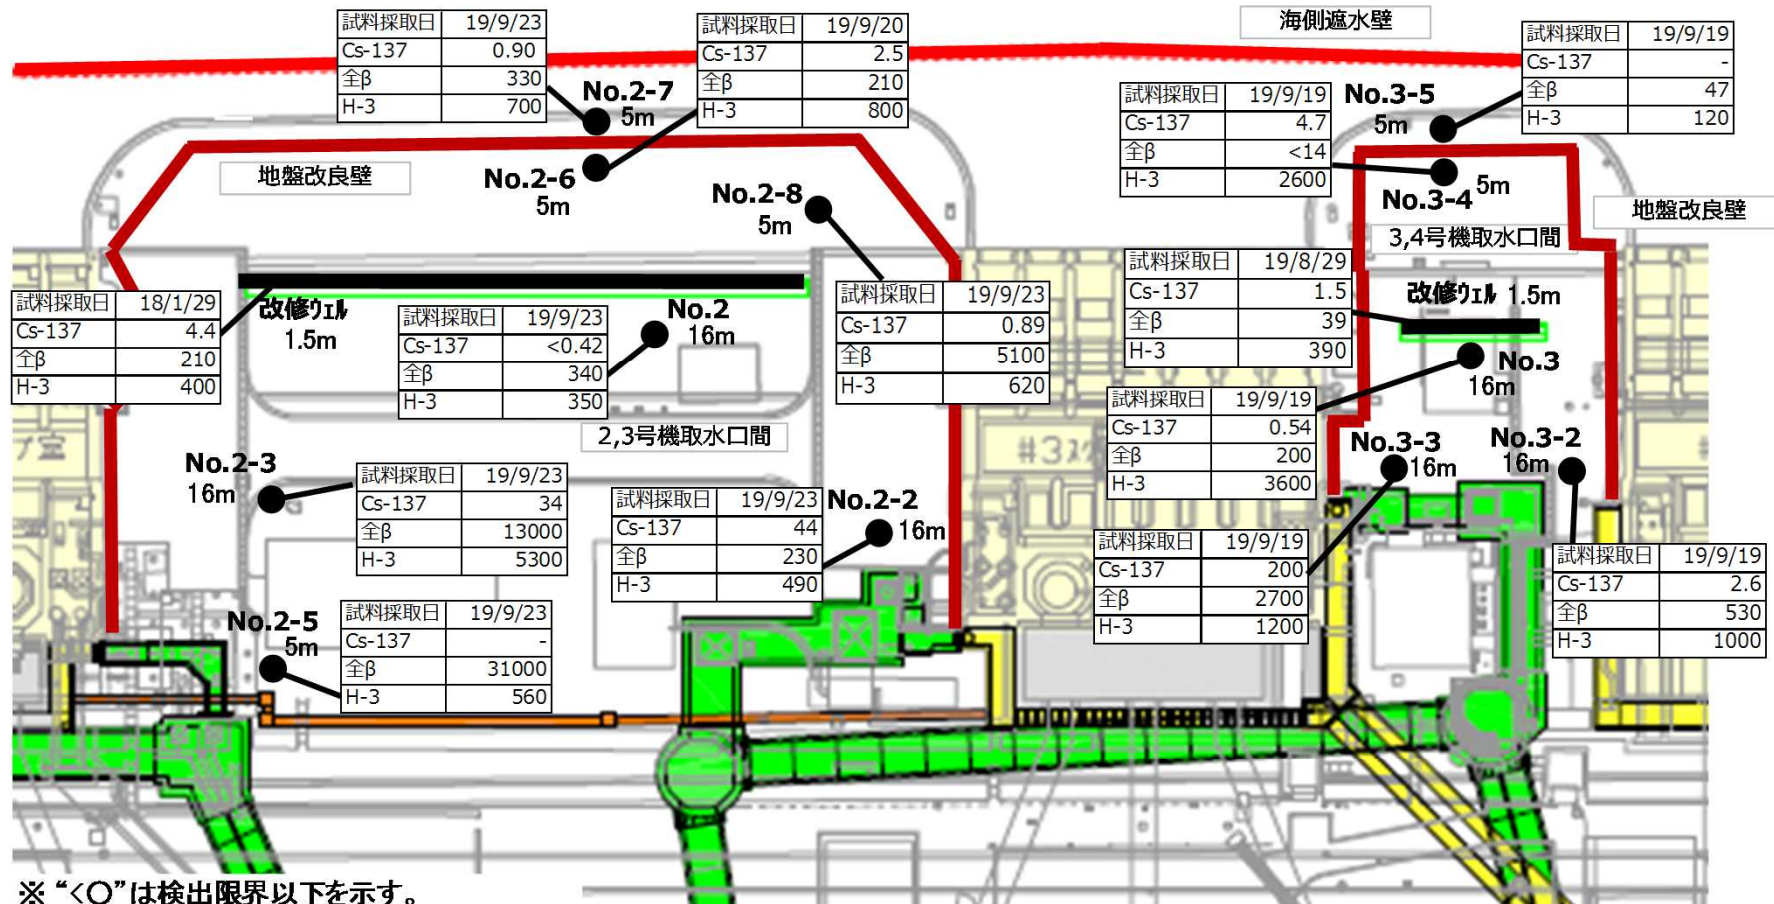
海側遮水壁

| 試料採取日 | 19/9/23 |
|---|---|
| Cs-137 | 0.90 |
| 全β | 330 |
| H-3 | 700 |

No.2-7
5m

| 試料採取日 | 19/9/20 |
|---|---|
| Cs-137 | 2.5 |
| 全β | 210 |
| H-3 | 800 |

| 試料採取日 | 19/9/19 |
|---|---|
| Cs-137 | 4.7 |
| 全β | <14 |
| H-3 | 2600 |

No.3-5
5m

| 試料採取日 | 19/9/19 |
|---|---|
| Cs-137 | - |
| 全β | 47 |
| H-3 | 120 |

地盤改良壁

No.2-6
5m

No.2-8
5m

No.3-4 5m

3,4号機取水口間

地盤改良壁

| 試料採取日 | 18/1/29 |
|---|---|
| Cs-137 | 4.4 |
| 全β | 210 |
| H-3 | 400 |

改修ウェル
1.5m

| 試料採取日 | 19/9/23 |
|---|---|
| Cs-137 | <0.42 |
| 全β | 340 |
| H-3 | 350 |

No.2
16m

| 試料採取日 | 19/9/23 |
|---|---|
| Cs-137 | 0.89 |
| 全β | 5100 |
| H-3 | 620 |

| 試料採取日 | 19/8/29 |
|---|---|
| Cs-137 | 1.5 |
| 全β | 39 |
| H-3 | 390 |

改修ウェル 1.5m

No.3
16m

2,3号機取水口間

| 試料採取日 | 19/9/19 |
|---|---|
| Cs-137 | 0.54 |
| 全β | 200 |
| H-3 | 3600 |

No.2-3
16m

| 試料採取日 | 19/9/23 |
|---|---|
| Cs-137 | 34 |
| 全β | 13000 |
| H-3 | 5300 |

No.3-3
16m

No.3-2
16m

| 試料採取日 | 19/9/23 |
|---|---|
| Cs-137 | 44 |
| 全β | 230 |
| H-3 | 490 |

No.2-2
16m

| 試料採取日 | 19/9/19 |
|---|---|
| Cs-137 | 200 |
| 全β | 2700 |
| H-3 | 1200 |

| 試料採取日 | 19/9/19 |
|---|---|
| Cs-137 | 2.6 |
| 全β | 530 |
| H-3 | 1000 |

No.2-5
5m

| 試料採取日 | 19/9/23 |
|---|---|
| Cs-137 | - |
| 全β | 31000 |
| H-3 | 560 |

※ “<○”は検出限界以下を示す。